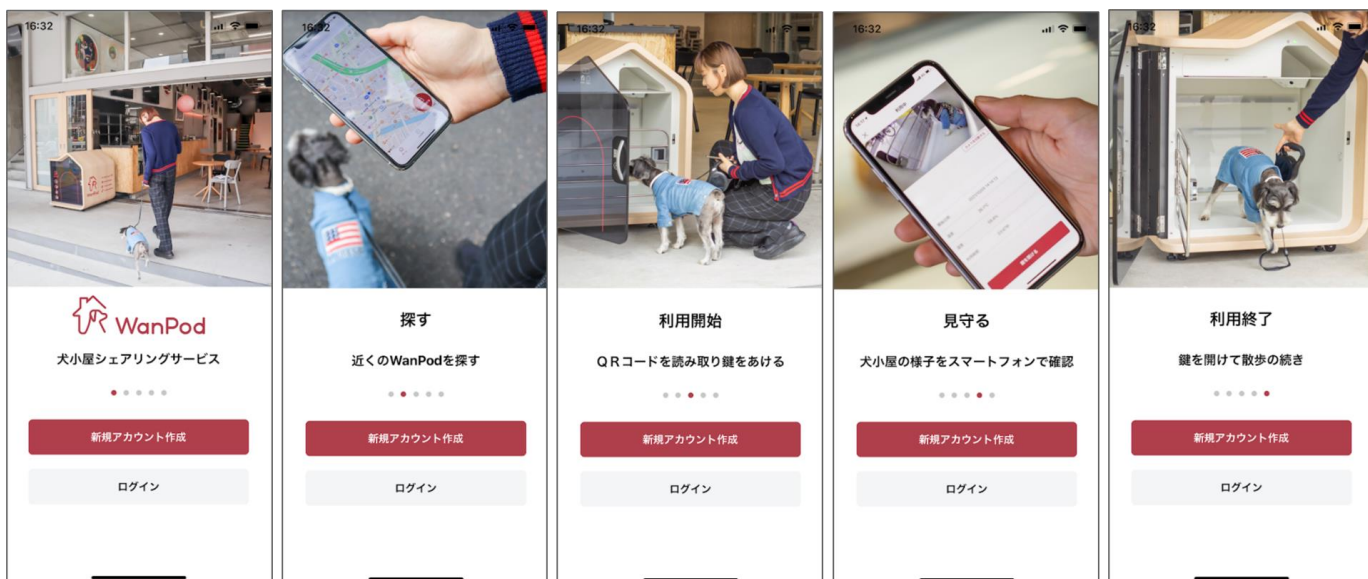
16:32

WanPod

犬小屋シェアリングサービス

新規アカウント作成

ログイン

16:32

探す

近くのWanPodを探す

新規アカウント作成

ログイン

16:32

利用開始

ＱＲコードを読み取り鍵をあける

新規アカウント作成

ログイン

16:32

見守る

犬小屋の様子をスマートフォンで確認

新規アカウント作成

ログイン

16:32

利用終了

鍵を開けて散歩の続き

新規アカウント作成

ログイン